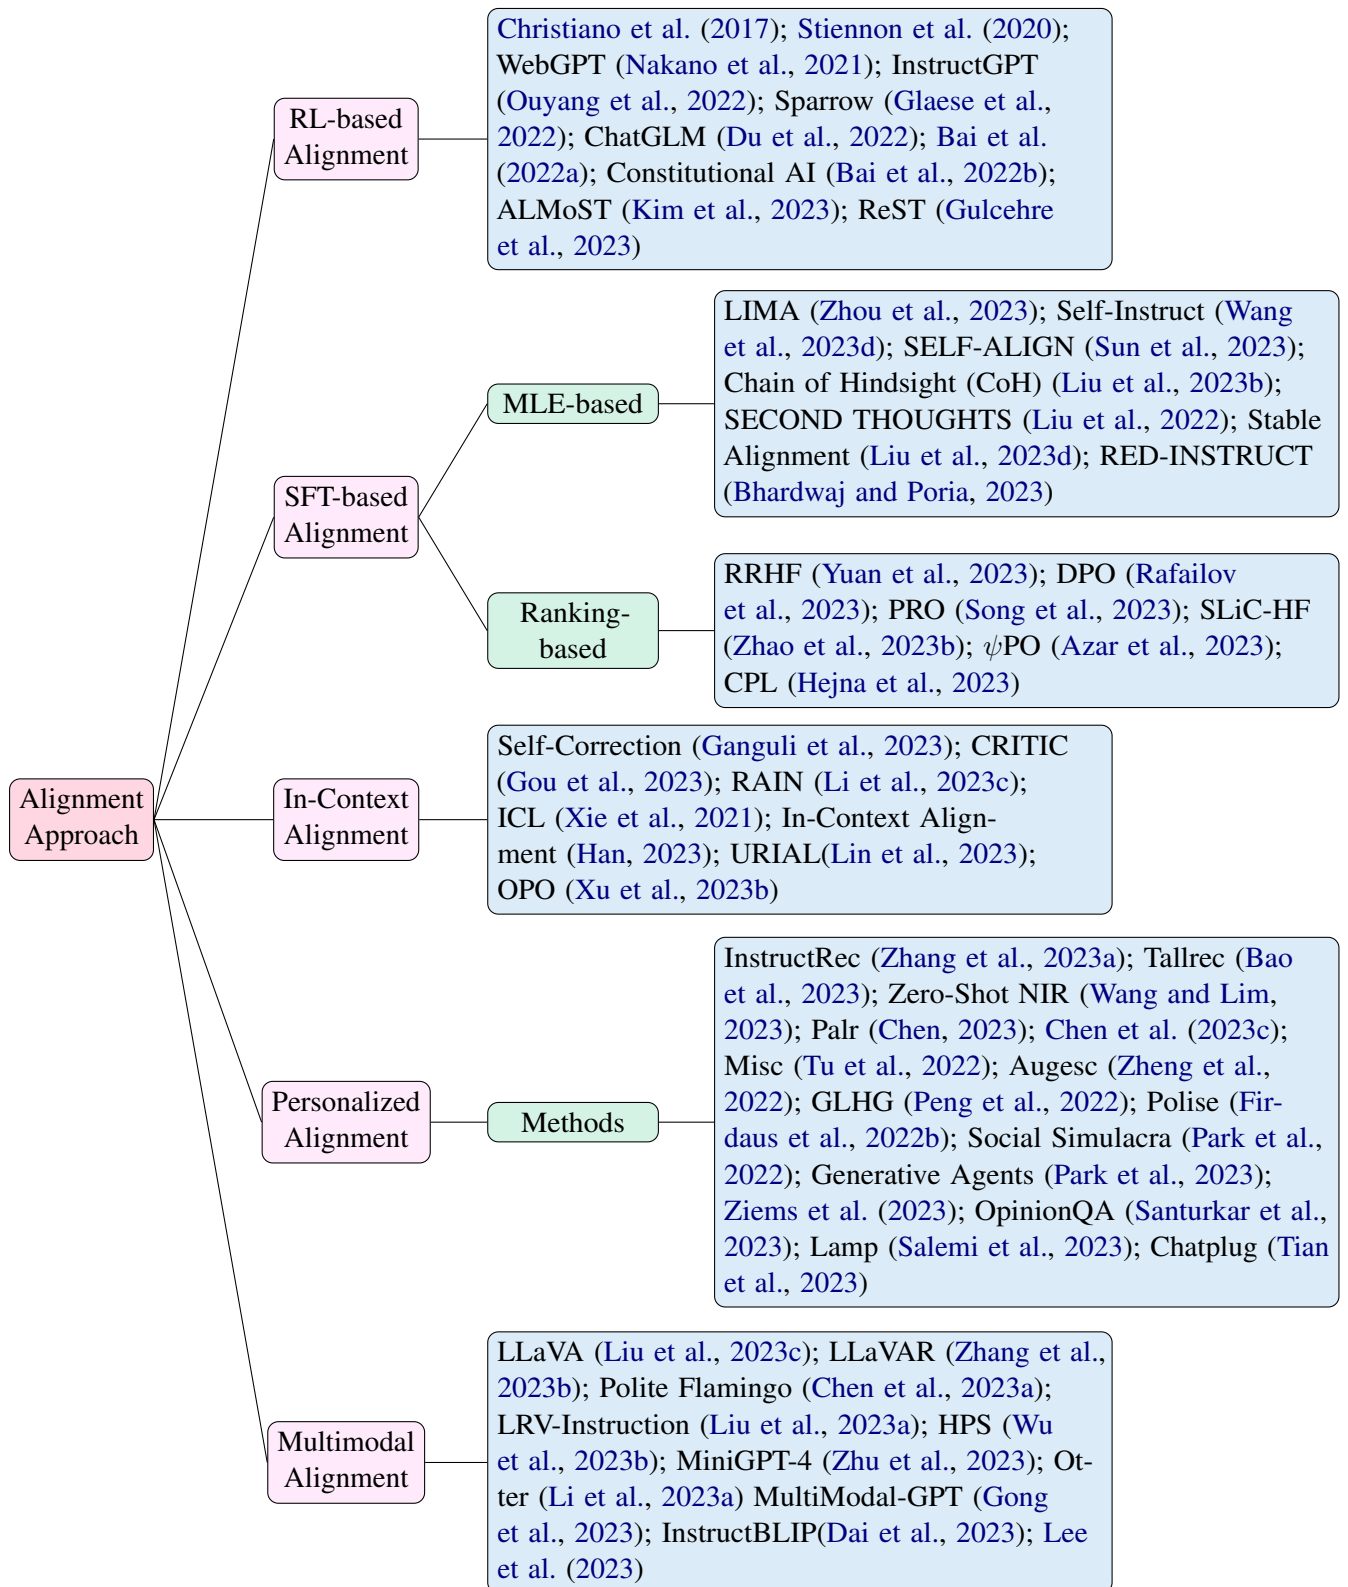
Alignment Approach

RL-based Alignment

Christiano et al. (2017); Stiennon et al. (2020); WebGPT (Nakano et al., 2021); InstructGPT (Ouyang et al., 2022); Sparrow (Glaese et al., 2022); ChatGLM (Du et al., 2022); Bai et al. (2022a); Constitutional AI (Bai et al., 2022b); ALMoST (Kim et al., 2023); ReST (Gulcehre et al., 2023)

SFT-based Alignment

MLE-based

LIMA (Zhou et al., 2023); Self-Instruct (Wang et al., 2023d); SELF-ALIGN (Sun et al., 2023); Chain of Hindsight (CoH) (Liu et al., 2023b); SECOND THOUGHTS (Liu et al., 2022); Stable Alignment (Liu et al., 2023d); RED-INSTRUCT (Bhardwaj and Poria, 2023)

Ranking-based

RRHF (Yuan et al., 2023); DPO (Rafailov et al., 2023); PRO (Song et al., 2023); SLiC-HF (Zhao et al., 2023b); $\psi$PO (Azar et al., 2023); CPL (Hejna et al., 2023)

In-Context Alignment

Self-Correction (Ganguli et al., 2023); CRITIC (Gou et al., 2023); RAIN (Li et al., 2023c); ICL (Xie et al., 2021); In-Context Alignment (Han, 2023); URIAL(Lin et al., 2023); OPO (Xu et al., 2023b)

Personalized Alignment

Methods

InstructRec (Zhang et al., 2023a); Tallrec (Bao et al., 2023); Zero-Shot NIR (Wang and Lim, 2023); Palr (Chen, 2023); Chen et al. (2023c); Misc (Tu et al., 2022); Augesc (Zheng et al., 2022); GLHG (Peng et al., 2022); Polise (Firdaus et al., 2022b); Social Simulacra (Park et al., 2022); Generative Agents (Park et al., 2023); Ziems et al. (2023); OpinionQA (Santurkar et al., 2023); Lamp (Salemi et al., 2023); Chatplug (Tian et al., 2023)

Multimodal Alignment

LLaVA (Liu et al., 2023c); LLaVAR (Zhang et al., 2023b); Polite Flamingo (Chen et al., 2023a); LRV-Instruction (Liu et al., 2023a); HPS (Wu et al., 2023b); MiniGPT-4 (Zhu et al., 2023); Otter (Li et al., 2023a) MultiModal-GPT (Gong et al., 2023); InstructBLIP(Dai et al., 2023); Lee et al. (2023)